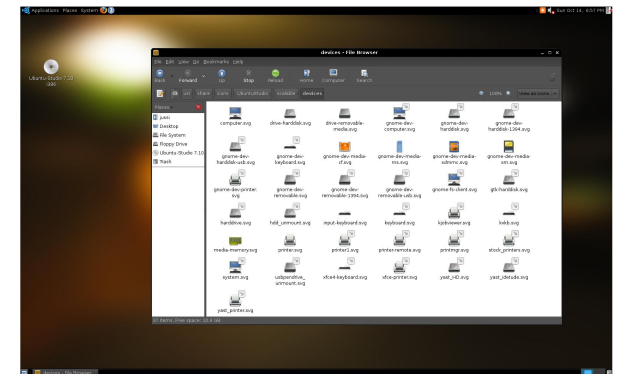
Applications Places System

Sun Oct 14, 6:57 PM

Ubuntu Studio 7.10 i386

devices - File Browser

File Edit View Go Bookmarks Help

Back Forward Up Stop Reload Home Computer Search

usr share icons UbuntuStudio scalable devices

100% View as Icons

Places

justi
Desktop
File System
Floppy Drive
Ubuntu Studio 7.10
Trash

computer.svg
drive-harddisk.svg
drive-removable-media.svg
gnome-dev-computer.svg
gnome-dev-harddisk.svg
gnome-dev-harddisk-1394.svg
gnome-dev-harddisk-usb.svg
gnome-dev-keyboard.svg
gnome-dev-media-cf.svg
gnome-dev-media-ms.svg
gnome-dev-media-sdmmc.svg
gnome-dev-media-sm.svg
gnome-dev-printer.svg
gnome-dev-removable.svg
gnome-dev-removable-1394.svg
gnome-dev-removable-usb.svg
gnome-fs-client.svg
gtk-harddisk.svg
harddrive.svg
hdd_unmount.svg
input-keyboard.svg
keyboard.svg
kjobviewer.svg
kxkb.svg
media-memory.svg
printer.svg
printer1.svg
printer-remote.svg
printmgr.svg
stock_printers.svg
system.svg
usbpendrive_unmount.svg
xfce4-keyboard.svg
xfce-printer.svg
yast_HD.svg
yast_idetude.svg
yast_printer.svg

37 items, Free space: 10.4 GB

devices - File Browser